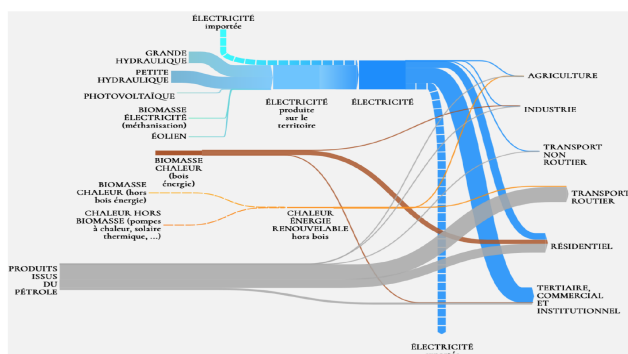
ÉLECTRICITÉ importée

GRANDE HYDRAULIQUE

PETITE HYDRAULIQUE

PHOTOVOLTAÏQUE

BIOMASSE ÉLECTRICITÉ (méthanisation)

ÉOLIEN

ÉLECTRICITÉ produite sur le territoire

ÉLECTRICITÉ

AGRICULTURE

INDUSTRIE

TRANSPORT NON ROUTIER

BIOMASSE CHALEUR (bois énergie)

BIOMASSE CHALEUR (hors bois énergie)

CHALEUR HORS BIOMASSE (pompes à chaleur, solaire thermique, ...)

CHALEUR ÉNERGIE RENOUVELABLE hors bois

TRANSPORT ROUTIER

RÉSIDENTIEL

PRODUITS ISSUS DU PÉTROLE

TERTIAIRE, COMMERCIAL ET INSTITUTIONNEL

ÉLECTRICITÉ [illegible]